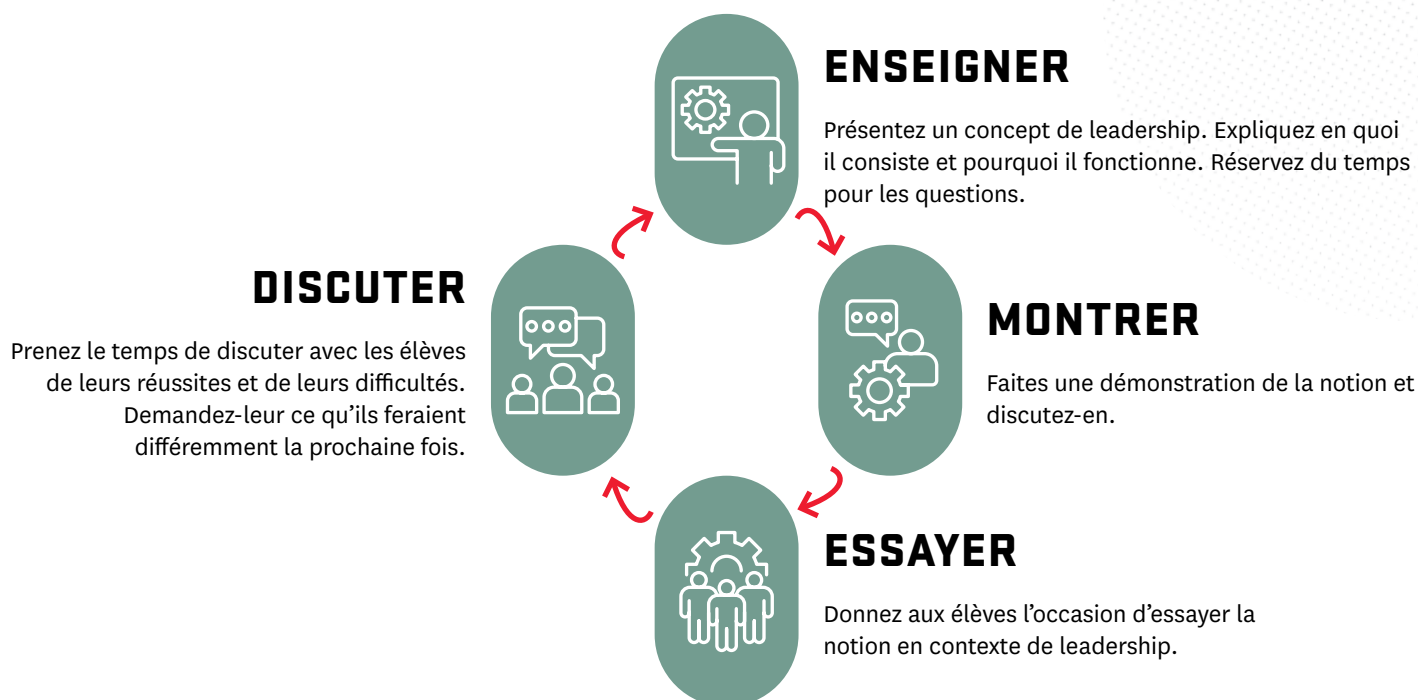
ENSEIGNER

Présentez un concept de leadership. Expliquez en quoi il consiste et pourquoi il fonctionne. Réservez du temps pour les questions.

MONTRER

Faites une démonstration de la notion et discutez-en.

ESSAYER

Donnez aux élèves l'occasion d'essayer la notion en contexte de leadership.

DISCUTER

Prenez le temps de discuter avec les élèves de leurs réussites et de leurs difficultés. Demandez-leur ce qu'ils feraient différemment la prochaine fois.